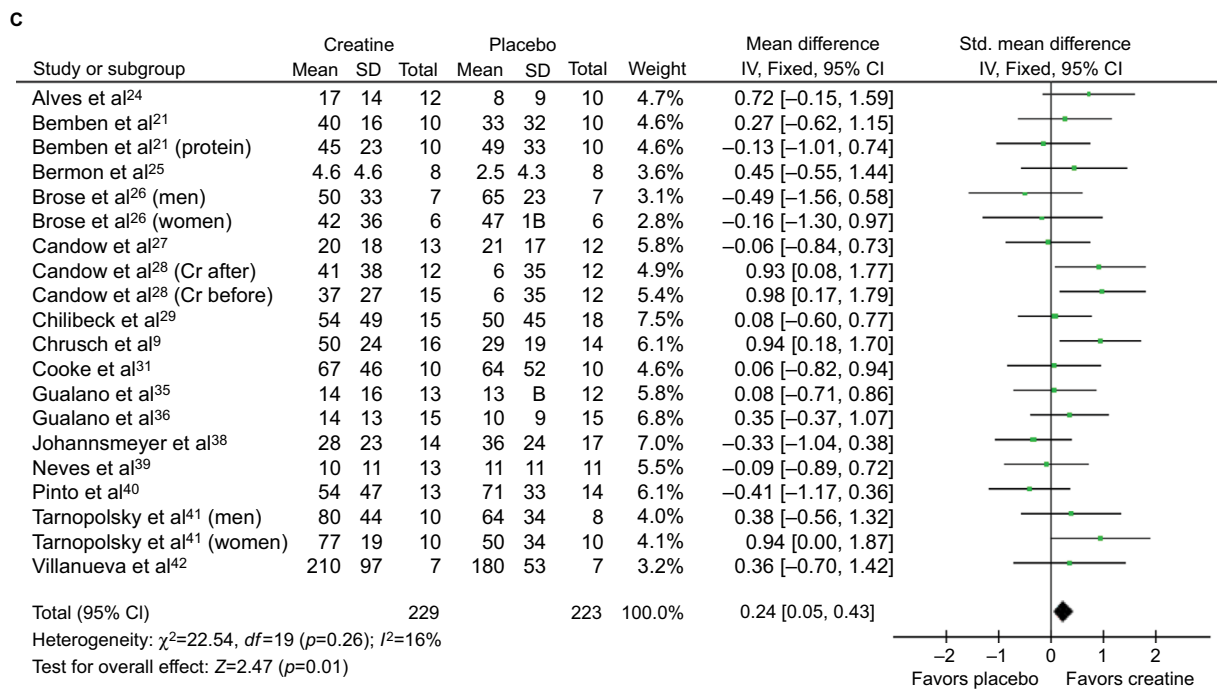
C

| Study or subgroup | Creatine Mean | Creatine SD | Creatine Total | Placebo Mean | Placebo SD | Placebo Total | Weight | Mean difference IV, Fixed, 95% CI |
|---|---|---|---|---|---|---|---|---|
| Alves et al$^{24}$ | 17 | 14 | 12 | 8 | 9 | 10 | 4.7% | 0.72 [–0.15, 1.59] |
| Bemben et al$^{21}$ | 40 | 16 | 10 | 33 | 32 | 10 | 4.6% | 0.27 [–0.62, 1.15] |
| Bemben et al$^{21}$ (protein) | 45 | 23 | 10 | 49 | 33 | 10 | 4.6% | –0.13 [–1.01, 0.74] |
| Bermon et al$^{25}$ | 4.6 | 4.6 | 8 | 2.5 | 4.3 | 8 | 3.6% | 0.45 [–0.55, 1.44] |
| Brose et al$^{26}$ (men) | 50 | 33 | 7 | 65 | 23 | 7 | 3.1% | –0.49 [–1.56, 0.58] |
| Brose et al$^{26}$ (women) | 42 | 36 | 6 | 47 | 1B | 6 | 2.8% | –0.16 [–1.30, 0.97] |
| Candow et al$^{27}$ | 20 | 18 | 13 | 21 | 17 | 12 | 5.8% | –0.06 [–0.84, 0.73] |
| Candow et al$^{28}$ (Cr after) | 41 | 38 | 12 | 6 | 35 | 12 | 4.9% | 0.93 [0.08, 1.77] |
| Candow et al$^{28}$ (Cr before) | 37 | 27 | 15 | 6 | 35 | 12 | 5.4% | 0.98 [0.17, 1.79] |
| Chilibeck et al$^{29}$ | 54 | 49 | 15 | 50 | 45 | 18 | 7.5% | 0.08 [–0.60, 0.77] |
| Chrusch et al$^{9}$ | 50 | 24 | 16 | 29 | 19 | 14 | 6.1% | 0.94 [0.18, 1.70] |
| Cooke et al$^{31}$ | 67 | 46 | 10 | 64 | 52 | 10 | 4.6% | 0.06 [–0.82, 0.94] |
| Gualano et al$^{35}$ | 14 | 16 | 13 | 13 | B | 12 | 5.8% | 0.08 [–0.71, 0.86] |
| Gualano et al$^{36}$ | 14 | 13 | 15 | 10 | 9 | 15 | 6.8% | 0.35 [–0.37, 1.07] |
| Johannsmeyer et al$^{38}$ | 28 | 23 | 14 | 36 | 24 | 17 | 7.0% | –0.33 [–1.04, 0.38] |
| Neves et al$^{39}$ | 10 | 11 | 13 | 11 | 11 | 11 | 5.5% | –0.09 [–0.89, 0.72] |
| Pinto et al$^{40}$ | 54 | 47 | 13 | 71 | 33 | 14 | 6.1% | –0.41 [–1.17, 0.36] |
| Tarnopolsky et al$^{41}$ (men) | 80 | 44 | 10 | 64 | 34 | 8 | 4.0% | 0.38 [–0.56, 1.32] |
| Tarnopolsky et al$^{41}$ (women) | 77 | 19 | 10 | 50 | 34 | 10 | 4.1% | 0.94 [0.00, 1.87] |
| Villanueva et al$^{42}$ | 210 | 97 | 7 | 180 | 53 | 7 | 3.2% | 0.36 [–0.70, 1.42] |
| Total (95% CI) | | | 229 | | | 223 | 100.0% | 0.24 [0.05, 0.43] |

Std. mean difference IV, Fixed, 95% CI

Heterogeneity: $\chi^2$=22.54, $df$=19 ($p$=0.26); $I^2$=16%
Test for overall effect: $Z$=2.47 ($p$=0.01)

–2 –1 0 1 2
Favors placebo Favors creatine